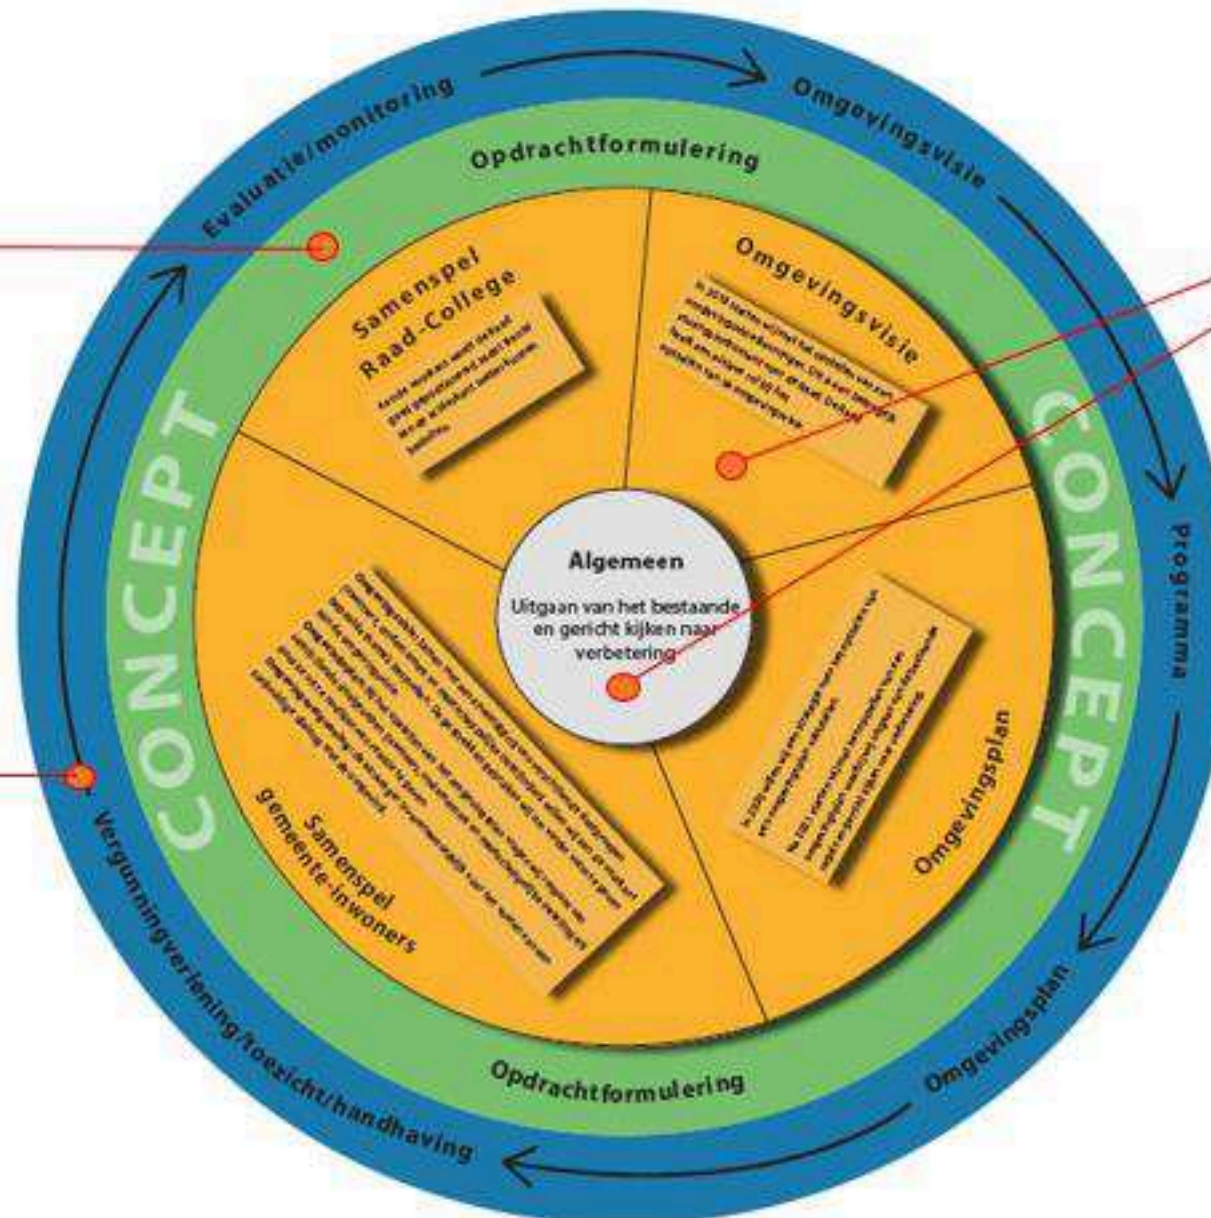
Evaluatie/monitoring

Omgevingsvisie

Programma

Omgevingsplan

Vergunningverlening/toezicht/handhaving

Opdrachtformulering

Opdrachtformulering

CONCEPT

CONCEPT

Samenspel Raad-College

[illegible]

Omgevingsvisie

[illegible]

Algemeen

Uitgaan van het bestaande en gericht kijken naar verbetering

Samenspel gemeente-inwoners

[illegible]

Omgevingsplan

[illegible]